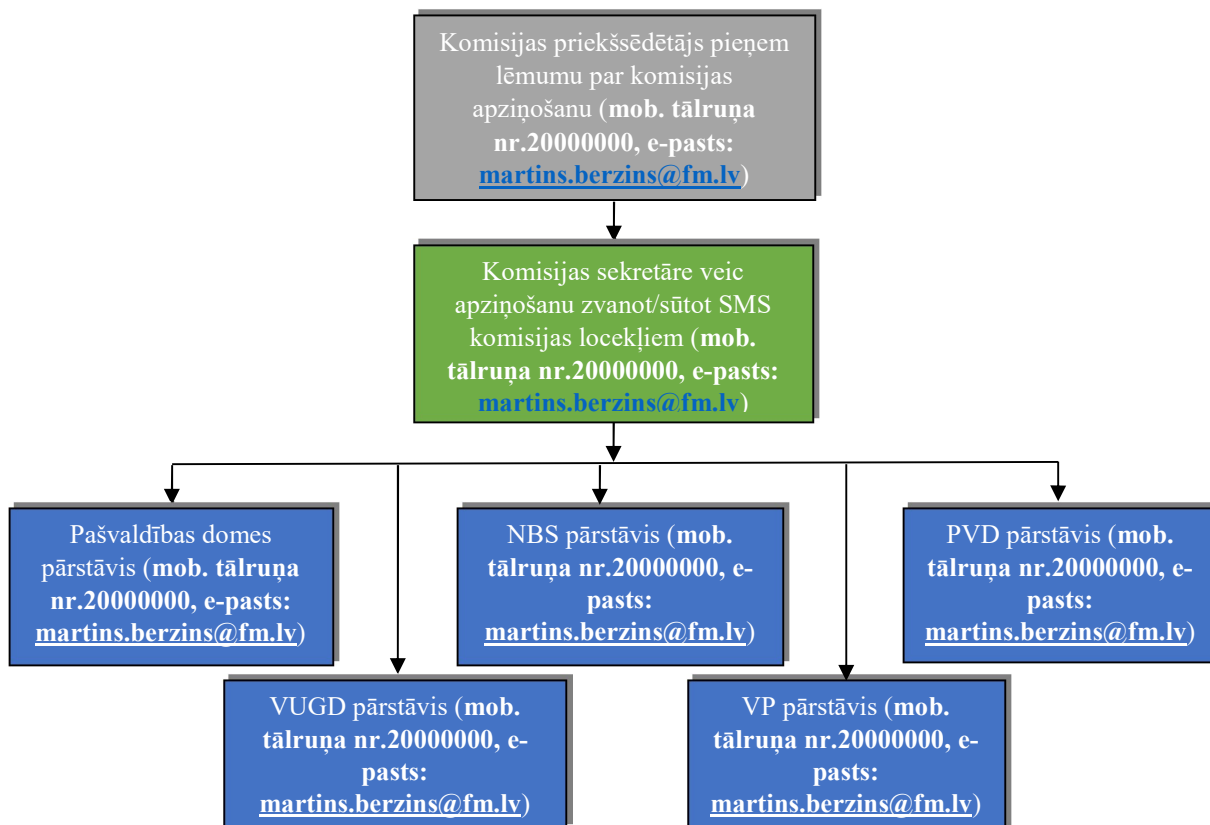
Komisijas priekšsēdētājs pieņem lēmumu par komisijas apziņošanu (**mob. tālruņa nr.20000000, e-pasts: martins.berzins@fm.lv**)

Komisijas sekretāre veic apziņošanu zvanot/sūtot SMS komisijas locekļiem (**mob. tālruņa nr.20000000, e-pasts: martins.berzins@fm.lv**)

Pašvaldības domes pārstāvis (**mob. tālruņa nr.20000000, e-pasts: martins.berzins@fm.lv**)

NBS pārstāvis (**mob. tālruņa nr.20000000, e-pasts: martins.berzins@fm.lv**)

PVD pārstāvis (**mob. tālruņa nr.20000000, e-pasts: martins.berzins@fm.lv**)

VUGD pārstāvis (**mob. tālruņa nr.20000000, e-pasts: martins.berzins@fm.lv**)

VP pārstāvis (**mob. tālruņa nr.20000000, e-pasts: martins.berzins@fm.lv**)